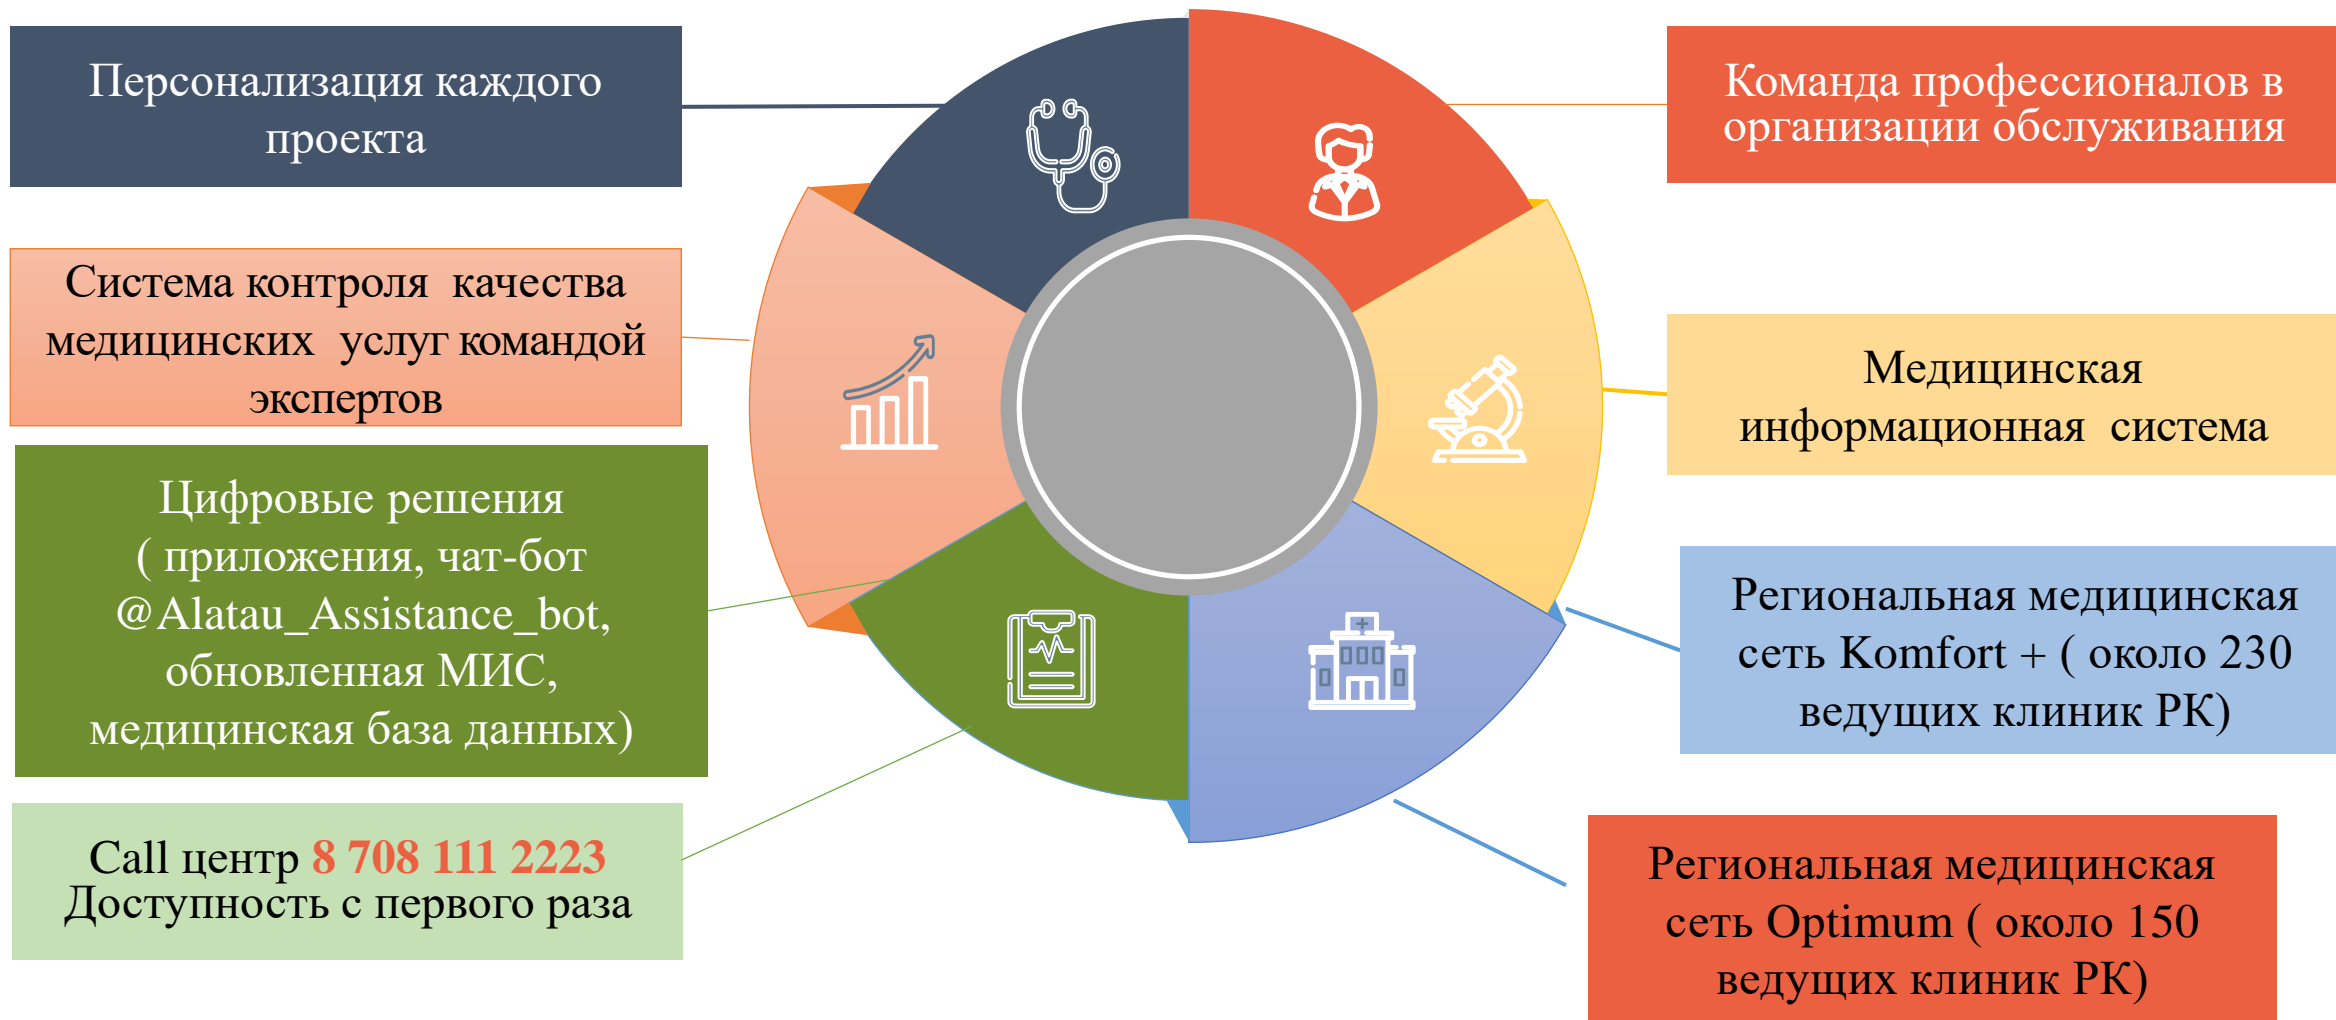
Персонализация каждого проекта

Команда профессионалов в организации обслуживания

Система контроля качества медицинских услуг командой экспертов

Медицинская информационная система

Цифровые решения ( приложения, чат-бот @Alatau_Assistance_bot, обновленная МИС, медицинская база данных)

Региональная медицинская сеть Komfort + ( около 230 ведущих клиник РК)

Call центр 8 708 111 2223 Доступность с первого раза

Региональная медицинская сеть Optimum ( около 150 ведущих клиник РК)